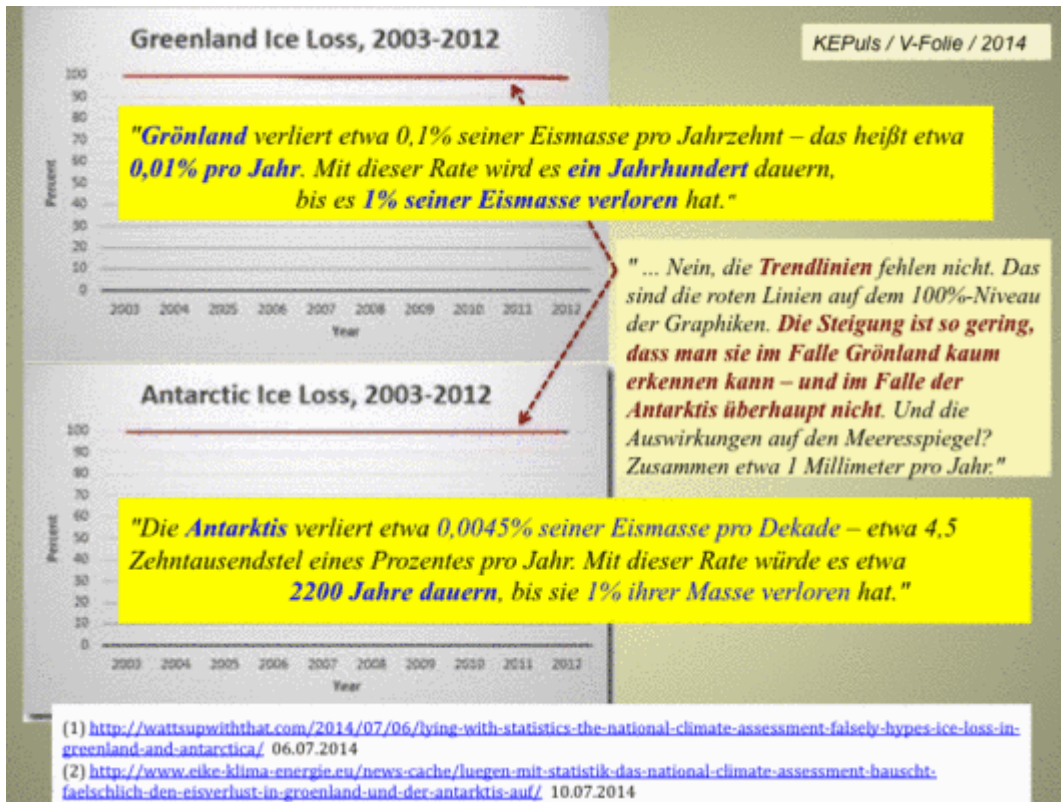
Greenland Ice Loss, 2003-2012

KEPuls / V-Folie / 2014

100
90
80
70
60
50
40
30
20
10
0

Percent

2003 2004 2005 2006 2007 2008 2009 2010 2011 2012

Year

"Grönland verliert etwa 0,1% seiner Eismasse pro Jahrzehnt – das heißt etwa 0,01% pro Jahr. Mit dieser Rate wird es ein Jahrhundert dauern, bis es 1% seiner Eismasse verloren hat."

" ... Nein, die Trendlinien fehlen nicht. Das sind die roten Linien auf dem 100%-Niveau der Graphiken. Die Steigung ist so gering, dass man sie im Falle Grönland kaum erkennen kann – und im Falle der Antarktis überhaupt nicht. Und die Auswirkungen auf den Meeresspiegel? Zusammen etwa 1 Millimeter pro Jahr."

Antarctic Ice Loss, 2003-2012

100
90
80
70
60
50
40
30
20
10
0

Percent

2003 2004 2005 2006 2007 2008 2009 2010 2011 2012

Year

"Die Antarktis verliert etwa 0,0045% seiner Eismasse pro Dekade – etwa 4,5 Zehntausendstel eines Prozentes pro Jahr. Mit dieser Rate würde es etwa 2200 Jahre dauern, bis sie 1% ihrer Masse verloren hat."

(1) http://wattsupwiththat.com/2014/07/06/lying-with-statistics-the-national-climate-assessment-falsely-hypes-ice-loss-in-greenland-and-antarctica/ 06.07.2014
(2) http://www.eike-klima-energie.eu/news-cache/luegen-mit-statistik-das-national-climate-assessment-bauscht-faelschlich-den-eisverlust-in-groenland-und-der-antarktis-auf/ 10.07.2014